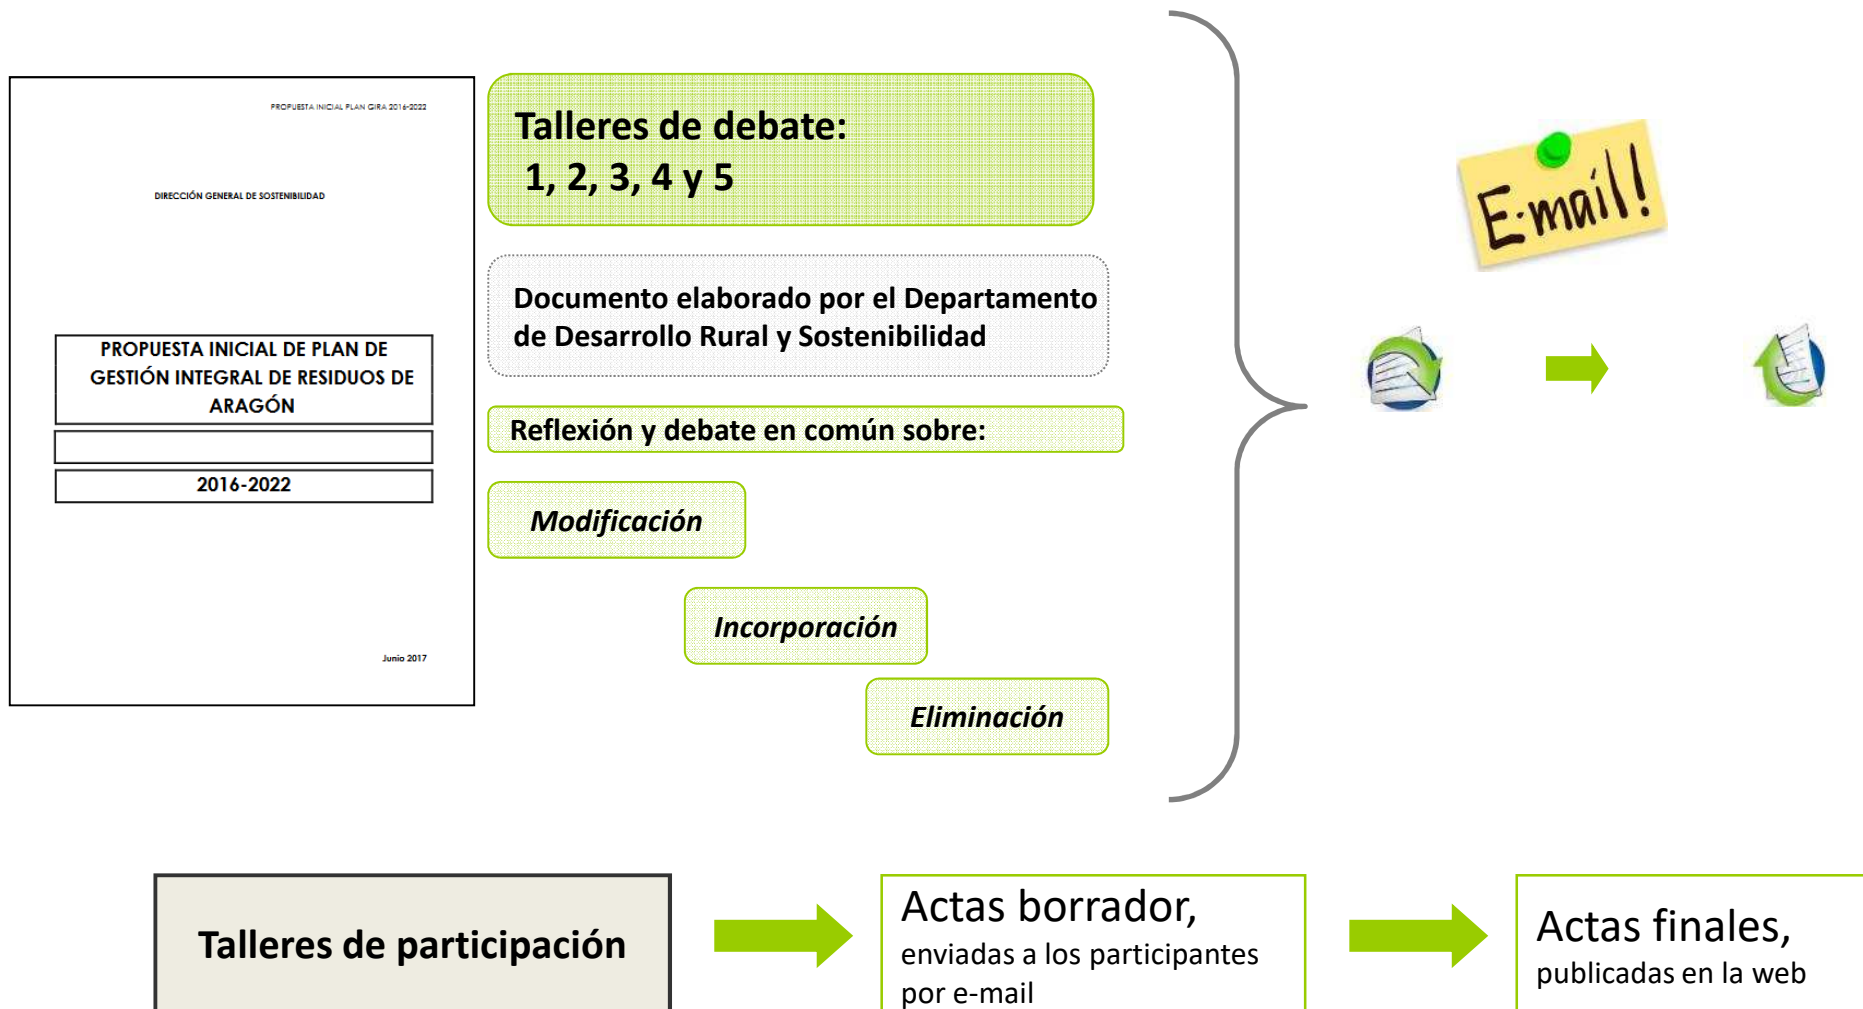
PROPUESTA INICIAL PLAN GIRA 2016-2022

DIRECCIÓN GENERAL DE SOSTENIBILIDAD

PROPUESTA INICIAL DE PLAN DE GESTIÓN INTEGRAL DE RESIDUOS DE ARAGÓN

2016-2022

Junio 2017

Talleres de debate:
1, 2, 3, 4 y 5

Documento elaborado por el Departamento de Desarrollo Rural y Sostenibilidad

Reflexión y debate en común sobre:

Modificación

Incorporación

Eliminación

E-mail!

Talleres de participación

Actas borrador,
enviadas a los participantes por e-mail

Actas finales,
publicadas en la web